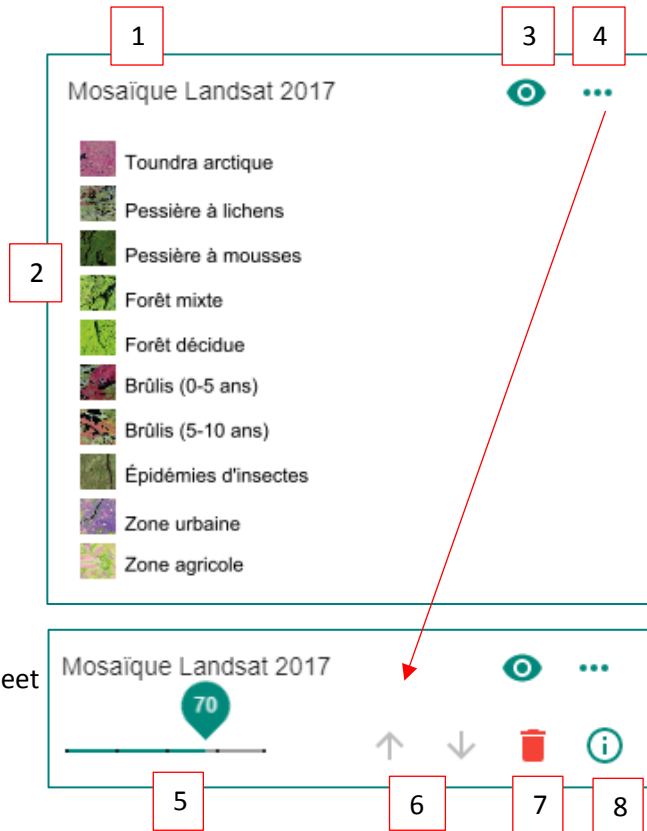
1

3

4

Mosaïque Landsat 2017

2

Toundra arctique

Pessière à lichens

Pessière à mousses

Forêt mixte

Forêt décidue

Brûlis (0-5 ans)

Brûlis (5-10 ans)

Épidémies d'insectes

Zone urbaine

Zone agricole

eet

Mosaïque Landsat 2017

70

5

6

7

8